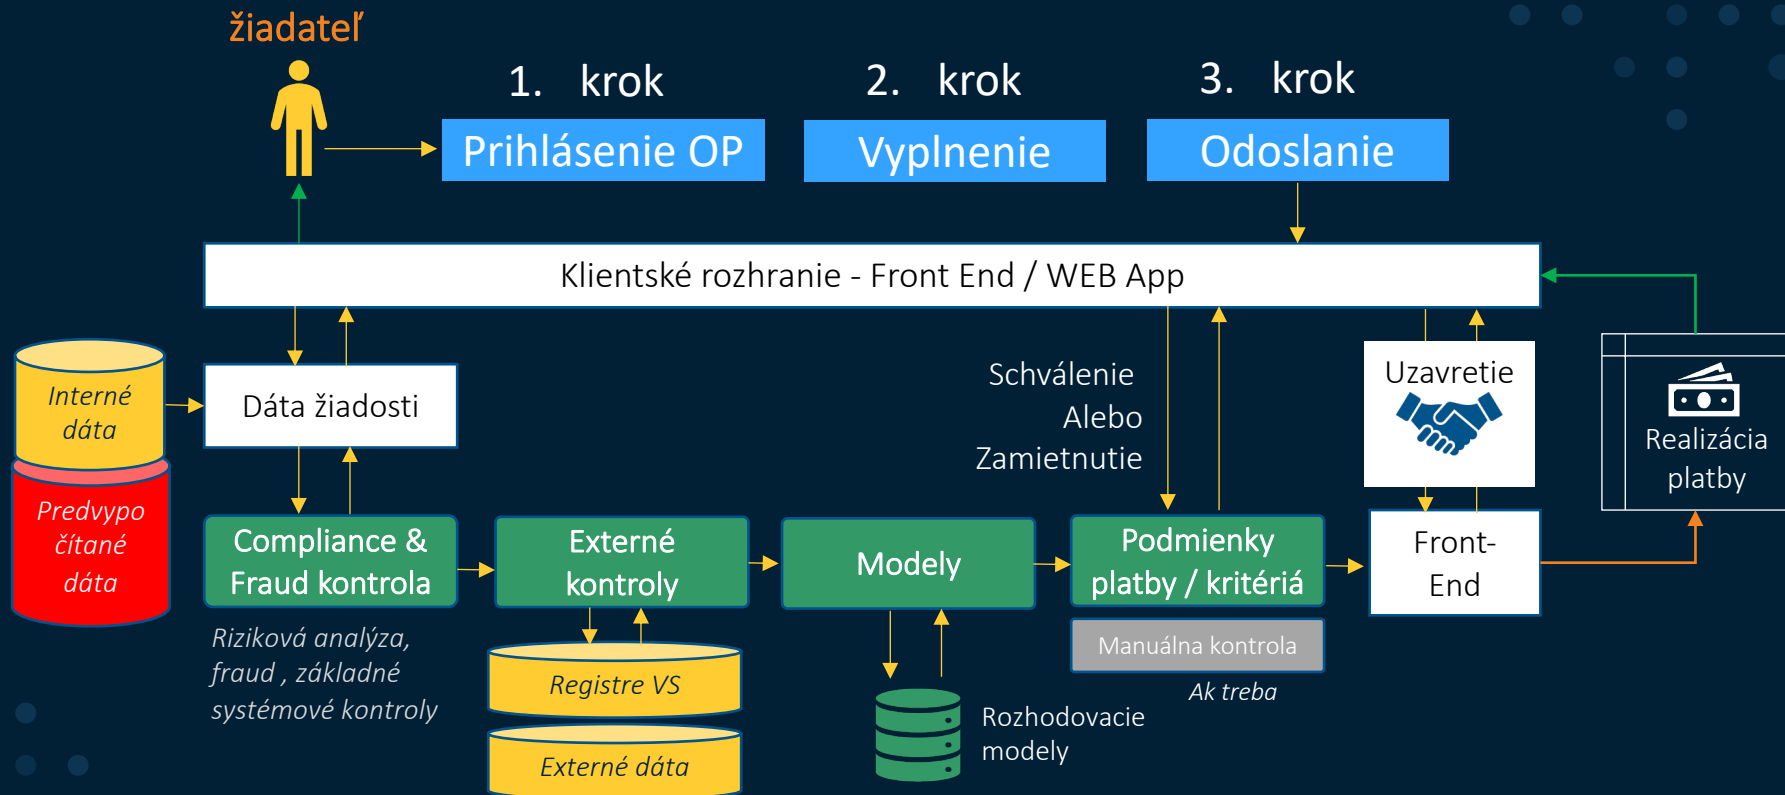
žiadateľ

1. krok
Prihlásenie OP

2. krok
Vyplnenie

3. krok
Odoslanie

Klientské rozhranie - Front End / WEB App

Interné dáta

Predvypočítané dáta

Dáta žiadosti

Schválenie
Alebo
Zamietnutie

Uzavretie

Realizácia platby

Compliance & Fraud kontrola

Externé kontroly

Modely

Podmienky platby / kritériá

Front-End

Manuálna kontrola

Ak treba

Riziková analýza, fraud , základné systémové kontroly

Registre VS

Externé dáta

Rozhodovacie modely